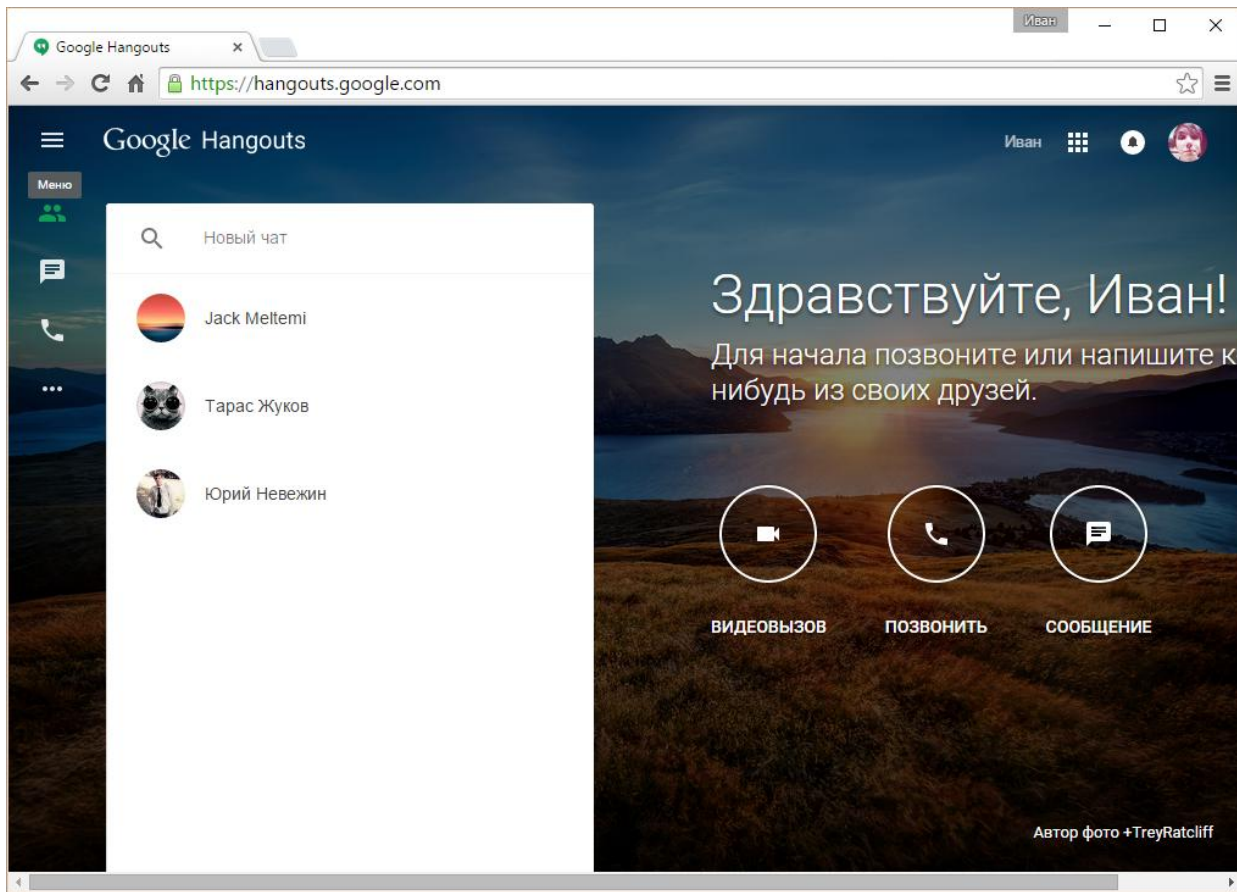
Иван

Google Hangouts ×

https://hangouts.google.com

Google Hangouts

Иван

Меню

Новый чат

Jack Meltemi

Тарас Жуков

Юрий Невежин

Здравствуйте, Иван!

Для начала позвоните или напишите к
нибудь из своих друзей.

ВИДЕОВЫЗОВ

ПОЗВОНИТЬ

СООБЩЕНИЕ

Автор фото +TreyRatcliff